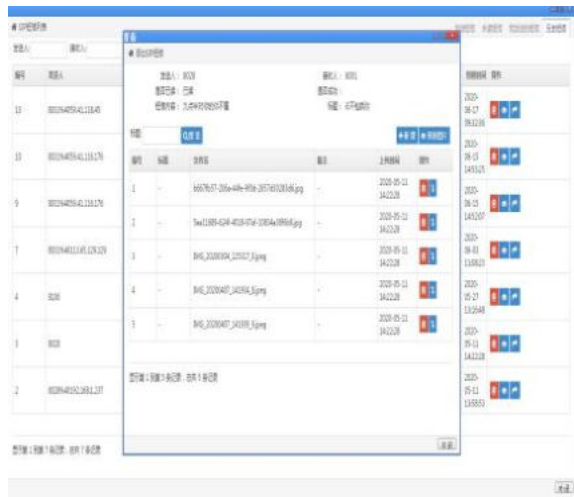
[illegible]

| 编号 | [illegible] |
|---|---|
| 13 | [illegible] |
| 10 | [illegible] |
| 9 | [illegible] |
| 7 | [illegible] |
| 4 | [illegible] |
| 3 | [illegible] |
| 2 | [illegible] |

| 编号 | 标题 | 文件名 | 备注 | 上传时间 | 操作 |
|---|---|---|---|---|---|
| 1 | - | b667b57-2b6e-44fe-9f5e-2b5740328 1d6.jpg | - | 2020-05-11 14:22:28 | |
| 2 | - | 5ea11686-62df-4018-97ef-1084ae0f9b6.jpg | - | 2020-05-11 14:22:28 | |
| 3 | - | IMG_20200304_125027_8.jpeg | - | 2020-05-11 14:22:28 | |
| 4 | - | IMG_20200407_141934_8.jpeg | - | 2020-05-11 14:22:28 | |
| 5 | - | IMG_20200407_141939_8.jpeg | - | 2020-05-11 14:22:28 | |

| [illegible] | 操作 |
|---|---|
| 2020-06-17 09:32:36 | |
| 2020-06-15 14:53:21 | |
| 2020-06-15 14:52:07 | |
| 2020-06-03 13:08:23 | |
| 2020-05-27 13:26:48 | |
| 2020-05-11 14:23:28 | |
| 2020-05-11 13:58:53 | |

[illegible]